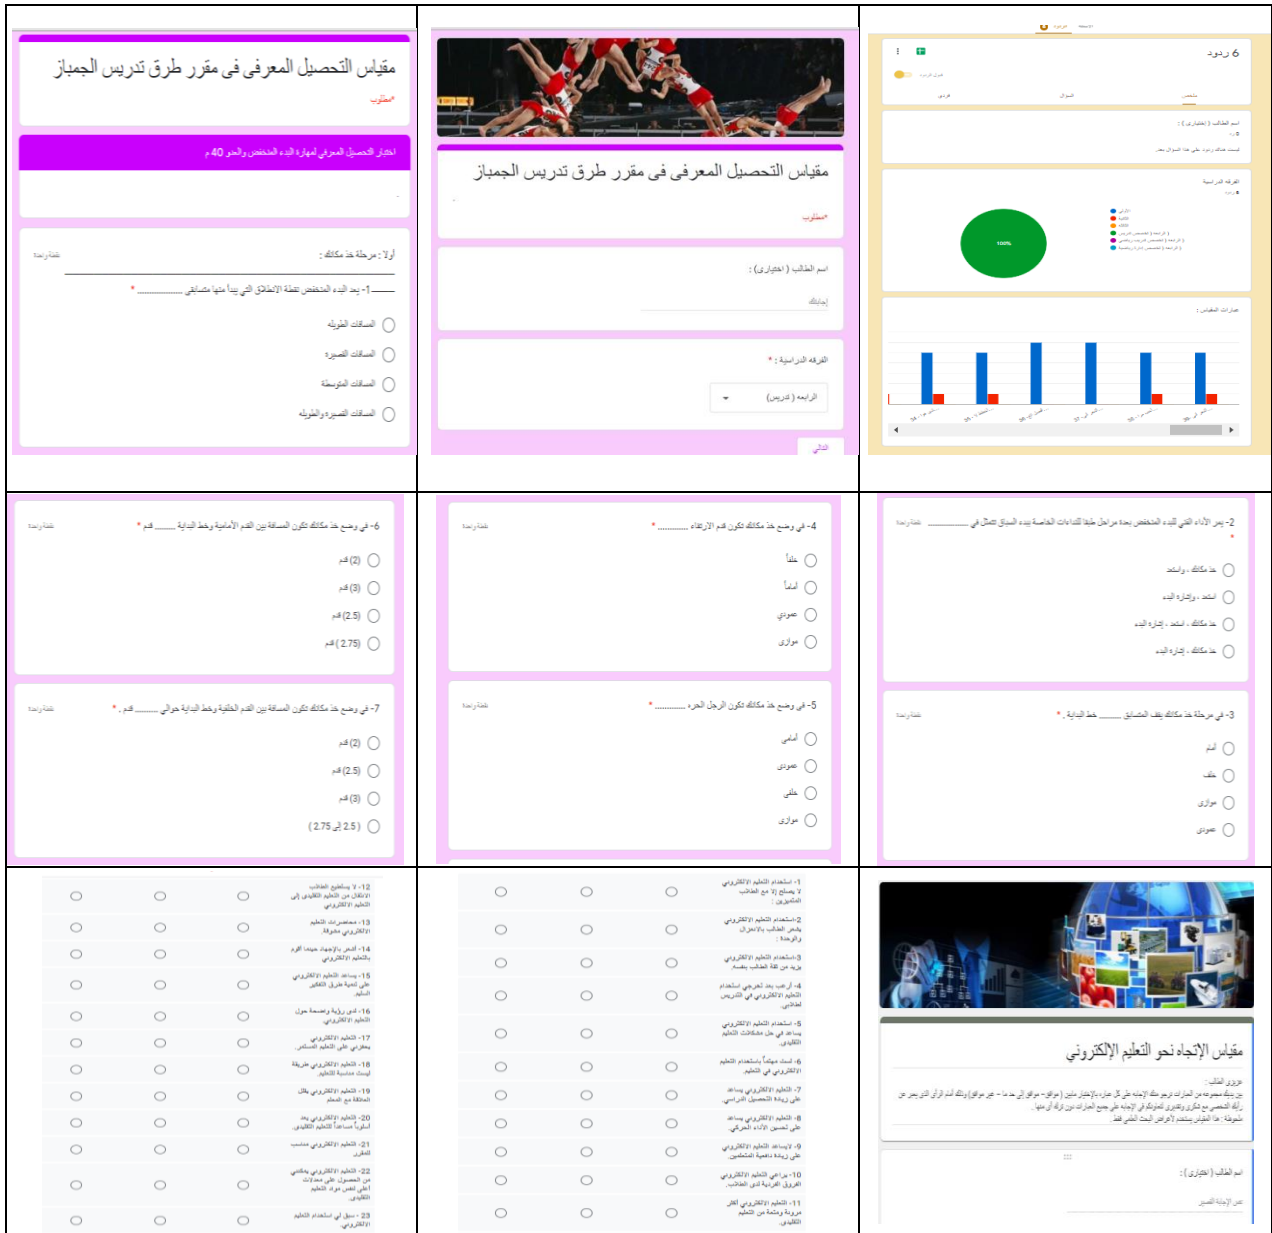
مقياس التحصيل المعرفى فى مقرر طرق تدريس الجمباز
*مطلوب

اختبار التحصيل المعرفي لمهارة الدحرجة الأمامية المتكورة والحد 40 م

أولا : مرحلة خد مكانك :
نقطة واحدة
1- يحد البدء المنخفض نقطة الانطلاق التي يبدأ منها متسابق ............. *
المسافات الطويلة
المسافات القصيرة
المسافات المتوسطة
المسافات القصيرة والطويلة

مقياس التحصيل المعرفى فى مقرر طرق تدريس الجمباز
*مطلوب
اسم الطالب ( اختياري ) :
إجابتك
الفرقة الدراسية : *
الرابعة ( تدريس )
التالي

6 ردود
ملخص السؤال فردي
قبول الردود
اسم الطالب ( اختياري ) :
ليست هناك ردود على هذا السؤال بعد.
الفرقة الدراسية
100%
عبارات المقياس :

6- في وضع خذ مكانك تكون المسافة بين القدم الأمامية وخط البداية ............. قدم *
نقطة واحدة
(2) قدم
(3) قدم
(2.5) قدم
( 2.75) قدم

7- في وضع خذ مكانك تكون المسافة بين القدم الخلفية وخط البداية حوالي ............. قدم *
نقطة واحدة
(2) قدم
(2.5) قدم
(3) قدم
( 2.5 إلى 2.75)

4- في وضع خذ مكانك تكون قدم الارتقاء ............. *
نقطة واحدة
خلفا
أماما
عموديا
زاوي

5- في وضع خذ مكانك تكون قدم الرجل الحرة ............. *
نقطة واحدة
أماما
عمودي
خلفي
زاوي

2- يمر الأداء الفني للبدء المنخفض بعدة مراحل طبقا للنداءات الخاصة ببدء السباق تتمثل في ............. *
نقطة واحدة
خذ مكانك ، واستعد
استعد ، وإشارة البدء
خذ مكانك ، استعد ، إشارة البدء
خذ مكانك ، إشارة البدء

3- في مرحلة خذ مكانك يقف المتسابق ............. خط البداية . *
نقطة واحدة
أماما
خلف
زاوي
عمودي

12- لا يستطيع الطالب الانتقال من التعليم التقليدي إلى التعليم الإلكتروني
13- مستمتع بالتعلم الإلكتروني
14- أشعر بالإجهاد عندما أقوم بالتعلم الإلكتروني
15- يساعد التعليم الإلكتروني على تنمية طرق التفكير
16- لدي رؤية واضحة حول التعليم الإلكتروني
17- التعليم الإلكتروني يعطي المتعلم ...
18- التعليم الإلكتروني طريقة ...
19- التعليم الإلكتروني ...
20- التعليم الإلكتروني ...
21- التعليم الإلكتروني ...
22- التعليم الإلكتروني يساعد على الحصول على ...
23- ... التعليم الإلكتروني

1- استخدام التعليم الإلكتروني لا يصلح إلا مع الطلاب المتميزين
2- استخدام التعليم الإلكتروني يقلل من اتصال الطالب بالمعلم
3- استخدام التعليم الإلكتروني يزيد من ثقة الطالب بنفسه
4- أرغب في تجريب استخدام التعليم الإلكتروني في التدريس
5- استخدام التعليم الإلكتروني يساعد على حل المشكلات
6- لست مهتماً باستخدام التعليم الإلكتروني
7- التعليم الإلكتروني يساعد على زيادة التحصيل الدراسي
8- التعليم الإلكتروني يساعد على تحسين الأداء المهاري
9- لا يساعد التعليم الإلكتروني على زيادة ...
10- يراعي التعليم الإلكتروني الفروق الفردية لدى الطلاب
11- التعليم الإلكتروني ...

مقياس الإتجاه نحو التعليم الإلكتروني
عزيزي الطالب :
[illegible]
اسم الطالب ( اختياري ) :
نص الإجابة القصيرة